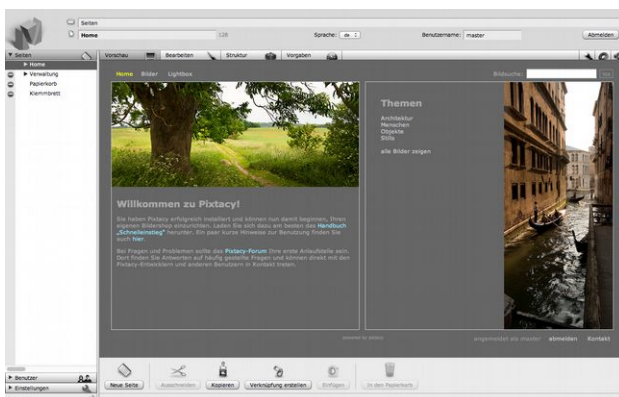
Seiten
Home
128
Sprache: de
Benutzername: master
Abmelden

Seiten
Home
Verwaltung
Papierkorb
Klemmbrett

Vorschau
Bearbeiten
Struktur
Vorgaben

Home Bilder Lightbox
Bildsuche:

Willkommen zu Pixtacy!

Sie haben Pixtacy erfolgreich installiert und können nun damit beginnen, Ihren eigenen Bildershop einzurichten. Laden Sie sich dazu am besten das Handbuch „Schnelleinstieg" herunter. Ein paar kurze Hinweise zur Benutzung finden Sie auch hier.

Bei Fragen und Problemen sollte das Pixtacy-Forum Ihre erste Anlaufstelle sein. Dort finden Sie Antworten auf häufig gestellte Fragen und können direkt mit den Pixtacy-Entwicklern und anderen Benutzern in Kontakt treten.

Themen
Architektur
Menschen
Objekte
Stills

alle Bilder zeigen

powered by pixtacy

angemeldet als master abmelden Kontakt

Benutzer
Einstellungen

Neue Seite
Ausschneiden
Kopieren
Verknüpfung erstellen
Einfügen
In den Papierkorb